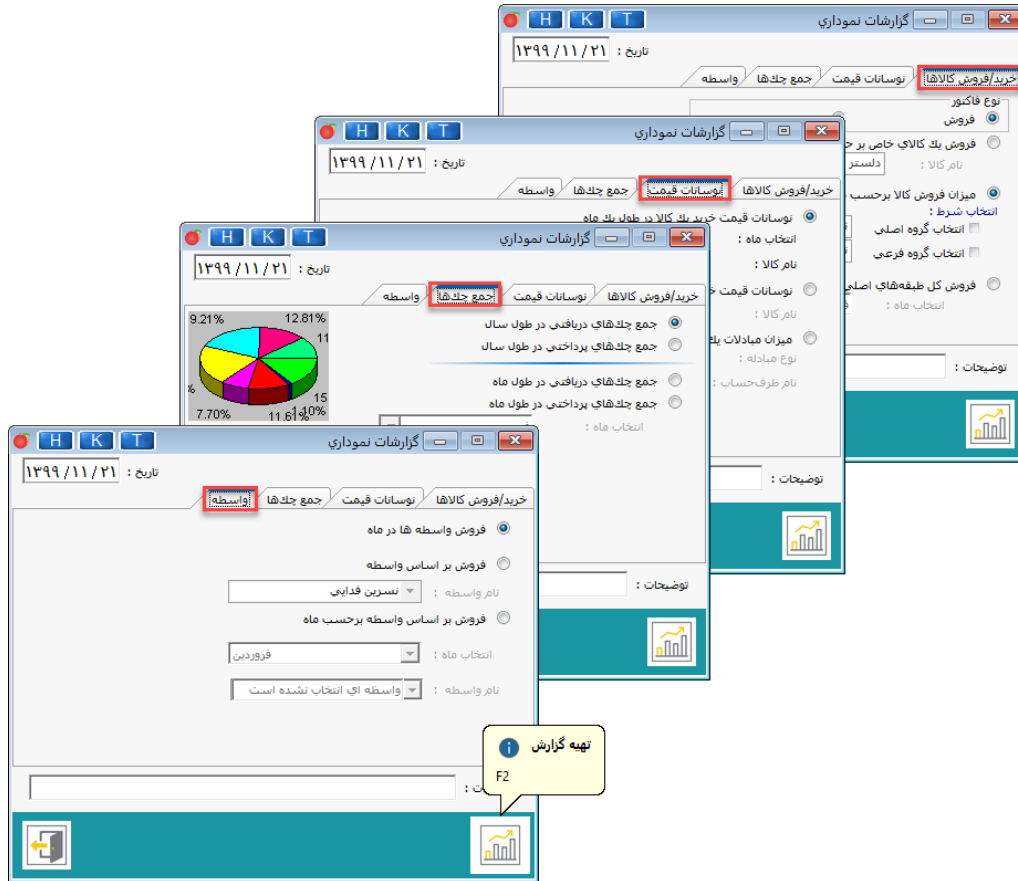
H K T
گزارشات نموداري
تاريخ : ۱۳۹۹/۱۱/۲۱
خريد/فروش كالاها | نوسانات قيمت | جمع چك‌ها | واسطه
نوع فاكتور
فروش
فروش يك كالاي خاص بر ح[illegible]
نام كالا : دلستر
ميزان فروش كالا برحسب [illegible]
انتخاب شرط
انتخاب گروه اصلي
انتخاب گروه فرعي
فروش كل طبقه‌هاي اصلي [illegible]
انتخاب ماه :
توضيحات :

H K T
گزارشات نموداري
تاريخ : ۱۳۹۹/۱۱/۲۱
خريد/فروش كالاها | نوسانات قيمت | جمع چك‌ها | واسطه
نوسانات قيمت خريد يك كالا در طول يك ماه
انتخاب ماه :
نام كالا :
نوسانات قيمت خ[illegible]
نام كالا :
ميزان مبادلات يك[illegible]
نوع مبادله :
نام طرف‌حساب :
توضيحات :

H K T
گزارشات نموداري
تاريخ : ۱۳۹۹/۱۱/۲۱
خريد/فروش كالاها | نوسانات قيمت | جمع چك‌ها | واسطه
9.21% 12.81% 11 % 15 7.70% 11.61% 1.10%
جمع چك‌هاي دريافتي در طول سال
جمع چك‌هاي پرداختي در طول سال
جمع چك‌هاي دريافتي در طول ماه
جمع چك‌هاي پرداختي در طول ماه
انتخاب ماه :
توضيحات :

H K T
گزارشات نموداري
تاريخ : ۱۳۹۹/۱۱/۲۱
خريد/فروش كالاها | نوسانات قيمت | جمع چك‌ها | واسطه
فروش واسطه ها در ماه
فروش بر اساس واسطه
نام واسطه : نسرين فدايي
فروش بر اساس واسطه برحسب ماه
انتخاب ماه : فروردين
نام واسطه : واسطه اي انتخاب نشده است
تهيه گزارش
F2
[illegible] :